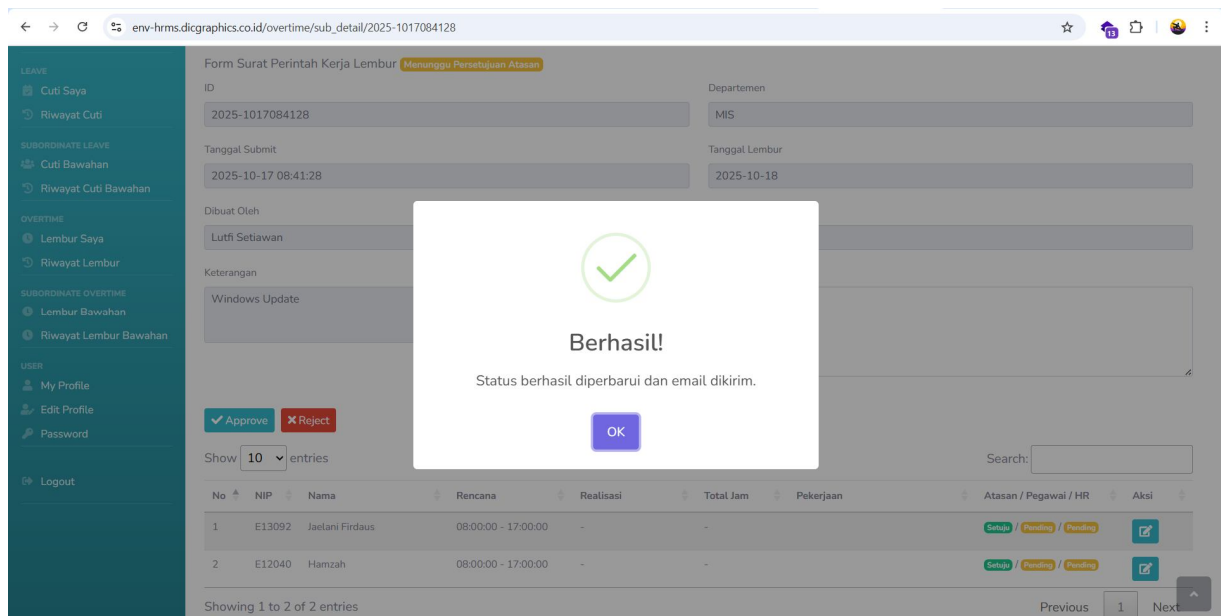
env-hrms.dicgraphics.co.id/overtime/sub_detail/2025-1017084128

LEAVE
Cuti Saya
Riwayat Cuti
SUBORDINATE LEAVE
Cuti Bawahan
Riwayat Cuti Bawahan
OVERTIME
Lembur Saya
Riwayat Lembur
SUBORDINATE OVERTIME
Lembur Bawahan
Riwayat Lembur Bawahan
USER
My Profile
Edit Profile
Password
Logout

Form Surat Perintah Kerja Lembur Menunggu Persetujuan Atasan

ID
2025-1017084128
Departemen
MIS
Tanggal Submit
2025-10-17 08:41:28
Tanggal Lembur
2025-10-18
Dibuat Oleh
Lutfi Setiawan
Keterangan
Windows Update

Berhasil!
Status berhasil diperbarui dan email dikirim.
OK

Approve Reject

Show 10 entries
Search:

| No | NIP | Nama | Rencana | Realisasi | Total Jam | Pekerjaan | Atasan / Pegawai / HR | Aksi |
|---|---|---|---|---|---|---|---|---|
| 1 | E13092 | Jaelani Firdaus | 08:00:00 - 17:00:00 | - | - | | Setuju / Pending / Pending | |
| 2 | E12040 | Hamzah | 08:00:00 - 17:00:00 | - | - | | Setuju / Pending / Pending | |

Showing 1 to 2 of 2 entries
Previous 1 Next